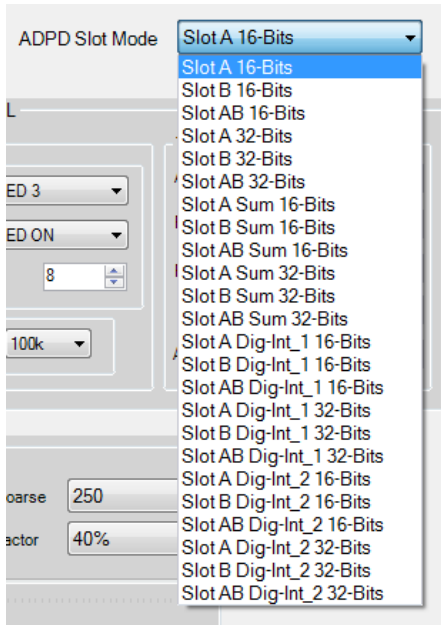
ADPD Slot Mode
Slot A 16-Bits
Slot A 16-Bits
Slot B 16-Bits
Slot AB 16-Bits
Slot A 32-Bits
Slot B 32-Bits
Slot AB 32-Bits
Slot A Sum 16-Bits
Slot B Sum 16-Bits
Slot AB Sum 16-Bits
Slot A Sum 32-Bits
Slot B Sum 32-Bits
Slot AB Sum 32-Bits
Slot A Dig-Int_1 16-Bits
Slot B Dig-Int_1 16-Bits
Slot AB Dig-Int_1 16-Bits
Slot A Dig-Int_1 32-Bits
Slot B Dig-Int_1 32-Bits
Slot AB Dig-Int_1 32-Bits
Slot A Dig-Int_2 16-Bits
Slot B Dig-Int_2 16-Bits
Slot AB Dig-Int_2 16-Bits
Slot A Dig-Int_2 32-Bits
Slot B Dig-Int_2 32-Bits
Slot AB Dig-Int_2 32-Bits
L
ED 3
ED ON
8
100k
oarse
250
actor
40%